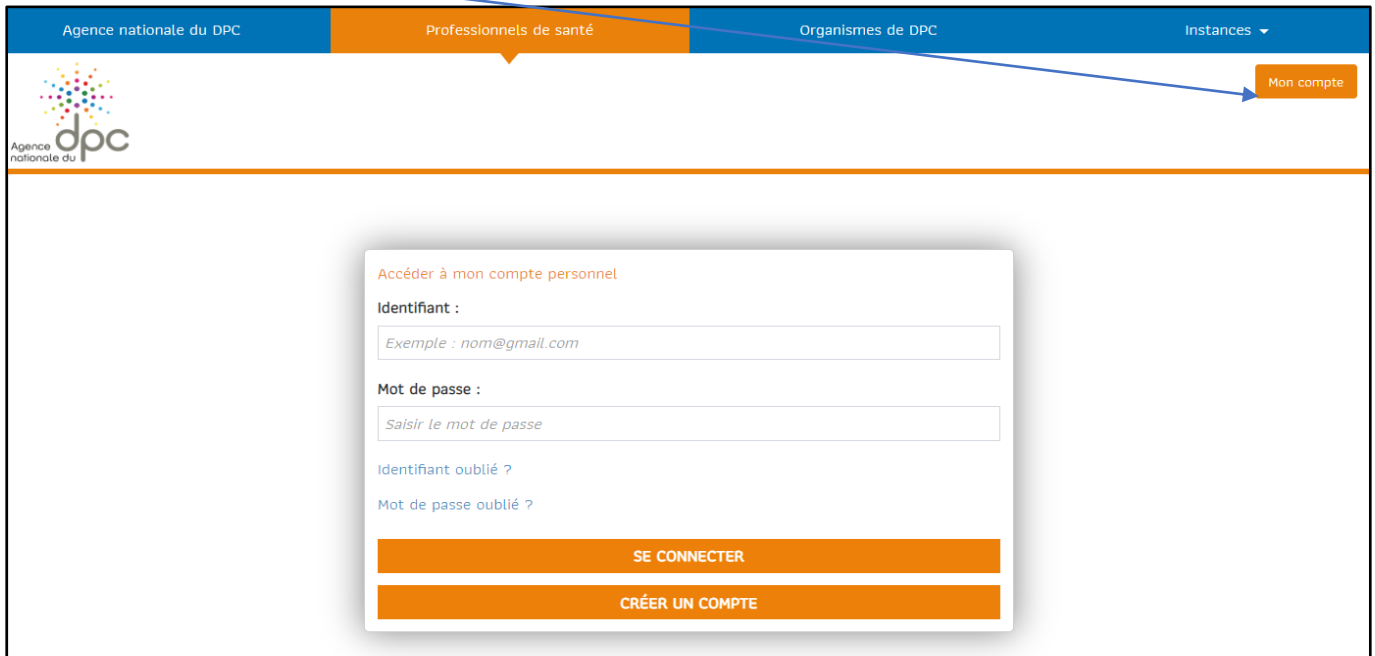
Agence nationale du DPC
Professionnels de santé
Organismes de DPC
Instances

Agence nationale du dpc

Mon compte

Accéder à mon compte personnel

Identifiant :

Exemple : nom@gmail.com

Mot de passe :

Saisir le mot de passe

Identifiant oublié ?

Mot de passe oublié ?

SE CONNECTER

CRÉER UN COMPTE